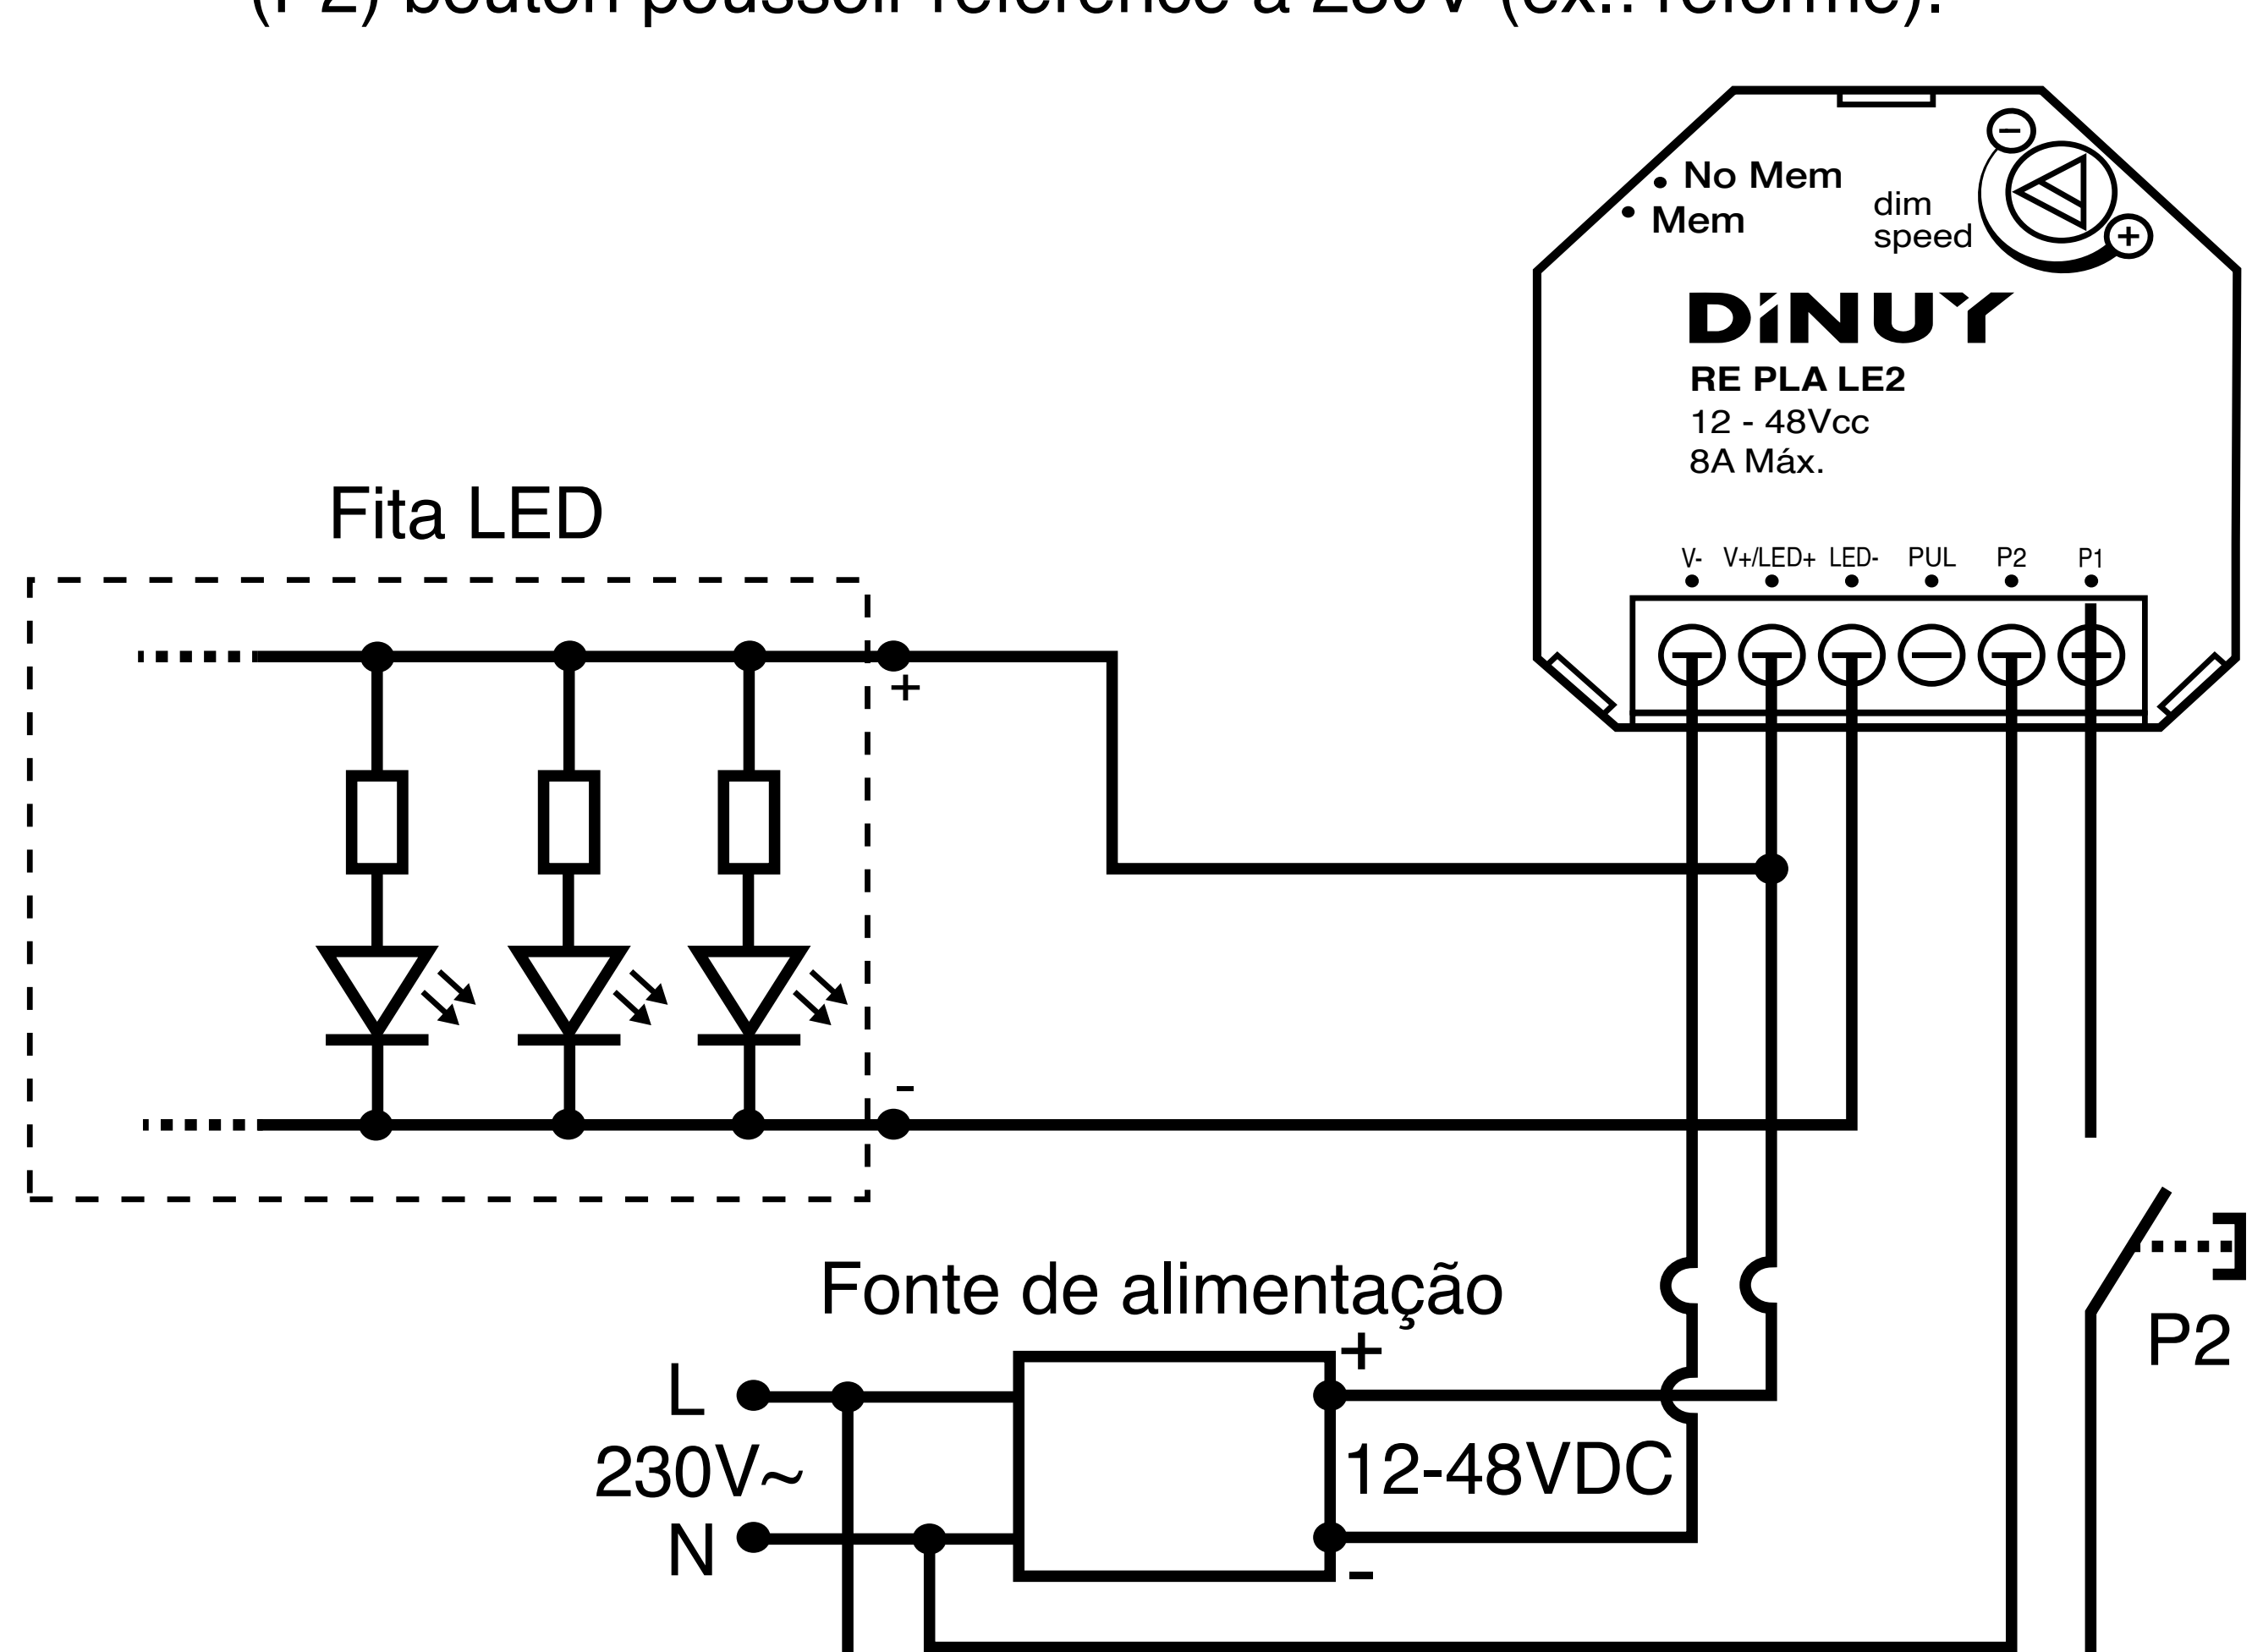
(P2) bouton poussoir référence à 230V (ex.: télérrupteur).

No Mem
Mem
dim speed
DINUY
RE PLA LE2
12 - 48Vcc
8A Máx.
V- V+/LED+ LED- PUL P2 P1

Fita LED
+
-

Fonte de alimentação
L
230V~
N
+
12-48VDC
-
P2